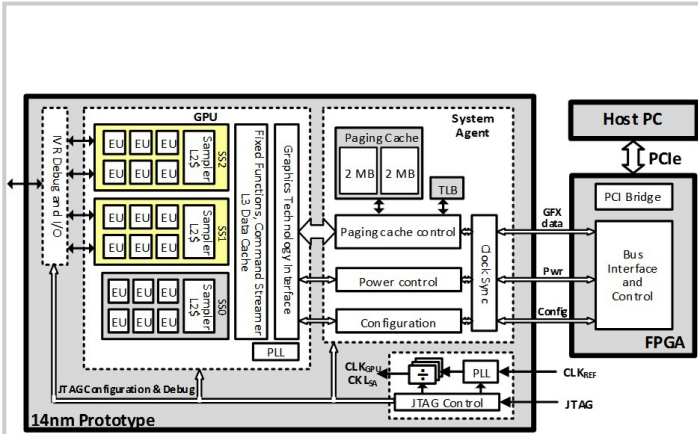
Host PC

PCIe

IVR Debug and I/O

GPU

EU EU EU
EU EU EU
Sampler L2$
SS2

EU EU EU
EU EU EU
Sampler L2$
SS1

EU EU EU
EU EU EU
Sampler L2$
SS0

Fixed Functions, Command Streamer L3 Data Cache

Graphics Technology Interface

PLL

System Agent

Paging Cache
2 MB 2 MB

TLB

Paging cache control

Power control

Configuration

Clock Sync

GFX data

Pwr

Config

PCI Bridge

Bus Interface and Control

FPGA

$CLK_{GPU}$
$CKL_{SA}$

÷

PLL

$CLK_{REF}$

JTAG Control

JTAG

JTAG Configuration & Debug

14nm Prototype